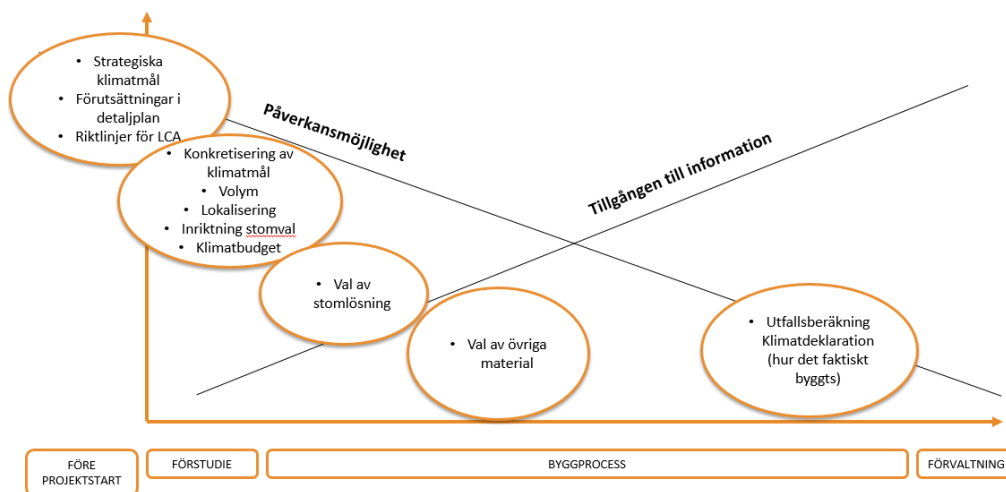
• Strategiska klimatmål
• Förutsättningar i detaljplan
• Riktlinjer för LCA

Påverkansmöjlighet

• Konkretisering av klimatmål
• Volym
• Lokalisering
• Inriktning stomval
• Klimatbudget

Tillgången till information

• Val av stomlösning

• Val av övriga material

• Utfallsberäkning Klimatdeklaration (hur det faktiskt byggts)

FÖRE PROJEKTSTART

FÖRSTUDIE

BYGGPROCESS

FÖRVALTNING